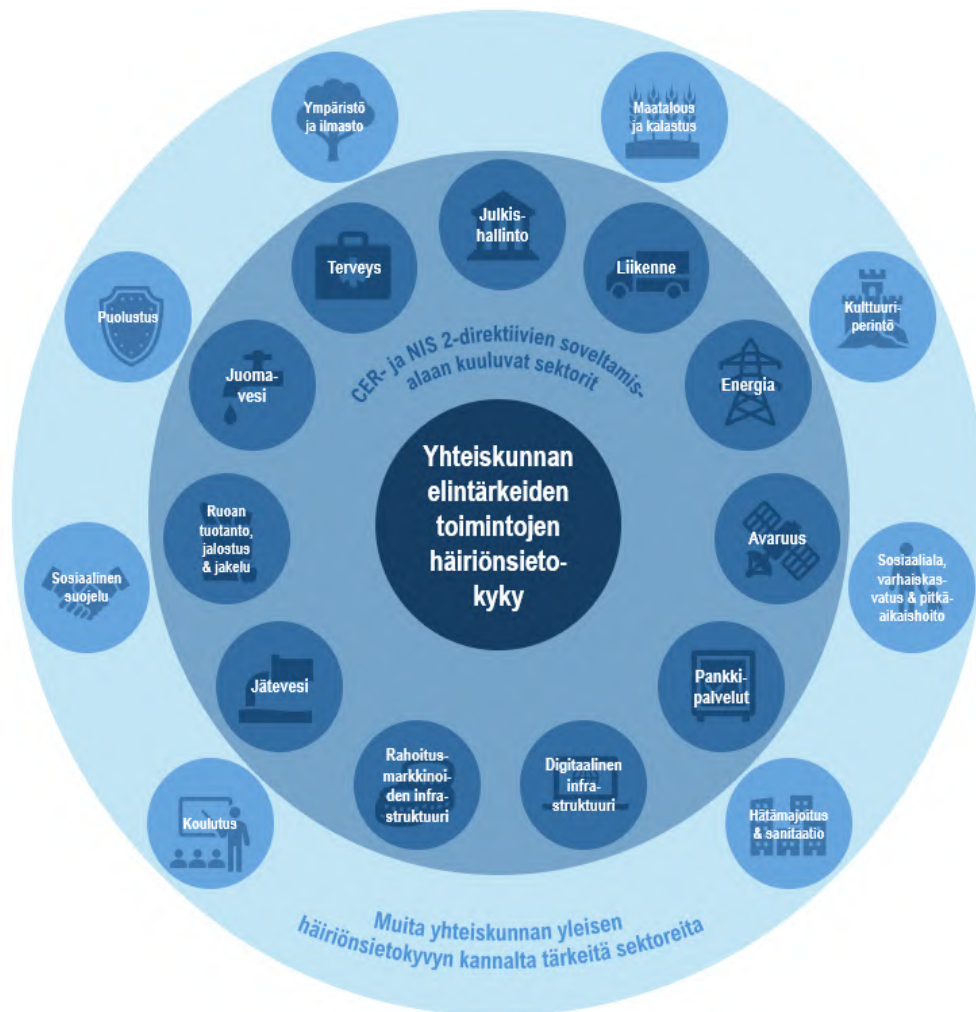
Yhteiskunnan elintärkeiden toimintojen häiriönsietokyky

CER- ja NIS 2-direktiivien soveltamisalaan kuuluvat sektorit

Julkishallinto

Liikenne

Energia

Avaruus

Pankkipalvelut

Digitaalinen infrastruktuuri

Rahoitusmarkkinoiden infrastruktuuri

Jätevesi

Ruoan tuotanto, jalostus & jakelu

Juomavesi

Terveys

Ympäristö ja ilmasto

Maatalous ja kalastus

Kulttuuriperintö

Sosiaaliala, varhaiskasvatus & pitkäaikaishoito

Hätämajoitus & sanitaatio

Koulutus

Sosiaalinen suojelu

Puolustus

Muita yhteiskunnan yleisen häiriönsietokyvyn kannalta tärkeitä sektoreita